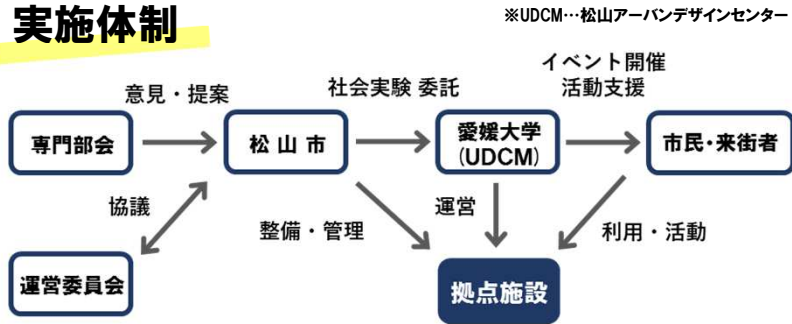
実施体制

※UDCM…松山アーバンデザインセンター

専門部会

意見・提案

松山市

社会実験 委託

愛媛大学 (UDCM)

イベント開催 活動支援

市民・来街者

協議

運営委員会

整備・管理

運営

利用・活動

拠点施設